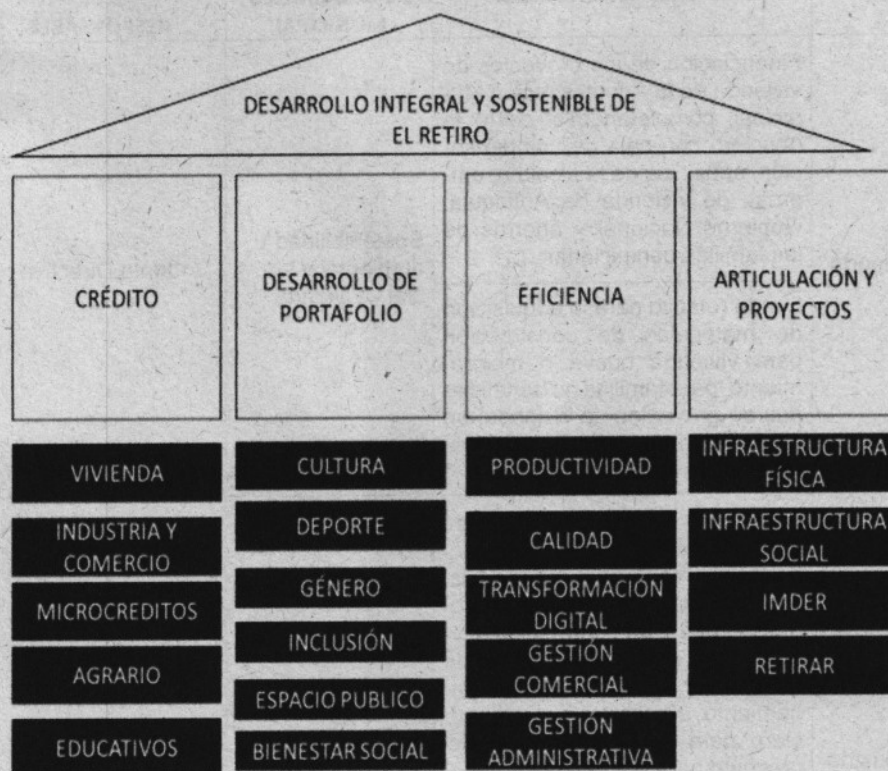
DESARROLLO INTEGRAL Y SOSTENIBLE DE EL RETIRO

CRÉDITO

VIVIENDA

INDUSTRIA Y COMERCIO

MICROCREDITOS

AGRARIO

EDUCATIVOS

DESARROLLO DE PORTAFOLIO

CULTURA

DEPORTE

GÉNERO

INCLUSIÓN

ESPACIO PUBLICO

BIENESTAR SOCIAL

ÉFICIENCIA

PRODUCTIVIDAD

CALIDAD

TRANSFORMACIÓN DIGITAL

GESTIÓN COMERCIAL

GESTIÓN ADMINISTRATIVA

ARTICULACIÓN Y PROYECTOS

INFRAESTRUCTURA FÍSICA

INFRAESTRUCTURA SOCIAL

IMDER

RETIRAR